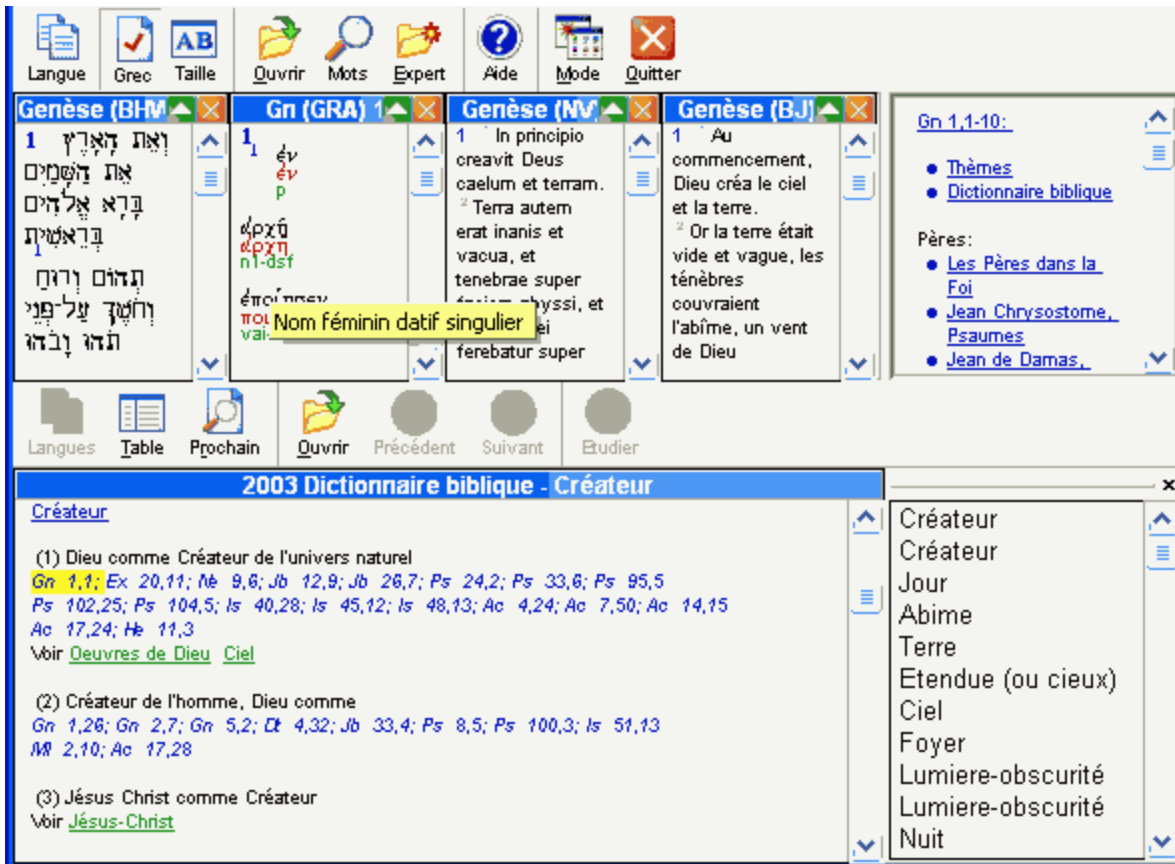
Langue Grec Taille Ouvrir Mots Expert Aide Mode Quitter

Genèse (BHM

1 וְאֵת הָאָרֶץ אֵת הַשָּׁמַיִם בָּרָא אֱלֹהִים בְּרֵאשִׁית 1 תֹהוּ וָבֹהוּ וְחֹשֶׁךְ עַל־פְּנֵי

Gn (GRA) 1

1 ἐν ἐν p

ἀρχῇ ἀρχη n1-dsf

ἐποίησεν ποι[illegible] vai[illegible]

Nom féminin datif singulier

Genèse (NV

1 In principio creavit Deus caelum et terram. 2 Terra autem erat inanis et vacua, et tenebrae super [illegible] abyssi, et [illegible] ferebatur super

Genèse (BJ)

1 Au commencement, Dieu créa le ciel et la terre. 2 Or la terre était vide et vague, les ténèbres couvraient l'abîme, un vent de Dieu

Gn 1,1-10:

Thèmes
Dictionnaire biblique

Pères:
Les Pères dans la Foi
Jean Chrysostome, Psaumes
Jean de Damas,

Langues Table Prochain Ouvrir Précédent Suivant Etudier

2003 Dictionnaire biblique - Créateur

Créateur

(1) Dieu comme Créateur de l'univers naturel
Gn 1,1; Ex 20,11; Ne 9,6; Jb 12,9; Jb 26,7; Ps 24,2; Ps 33,6; Ps 95,5 Ps 102,25; Ps 104,5; Is 40,28; Is 45,12; Is 48,13; Ac 4,24; Ac 7,50; Ac 14,15 Ac 17,24; He 11,3
Voir Oeuvres de Dieu Ciel

(2) Créateur de l'homme, Dieu comme
Gn 1,26; Gn 2,7; Gn 5,2; Dt 4,32; Jb 33,4; Ps 8,5; Ps 100,3; Is 51,13 Ml 2,10; Ac 17,28

(3) Jésus Christ comme Créateur
Voir Jésus-Christ

×
Créateur
Créateur
Jour
Abime
Terre
Etendue (ou cieux)
Ciel
Foyer
Lumiere-obscurité
Lumiere-obscurité
Nuit